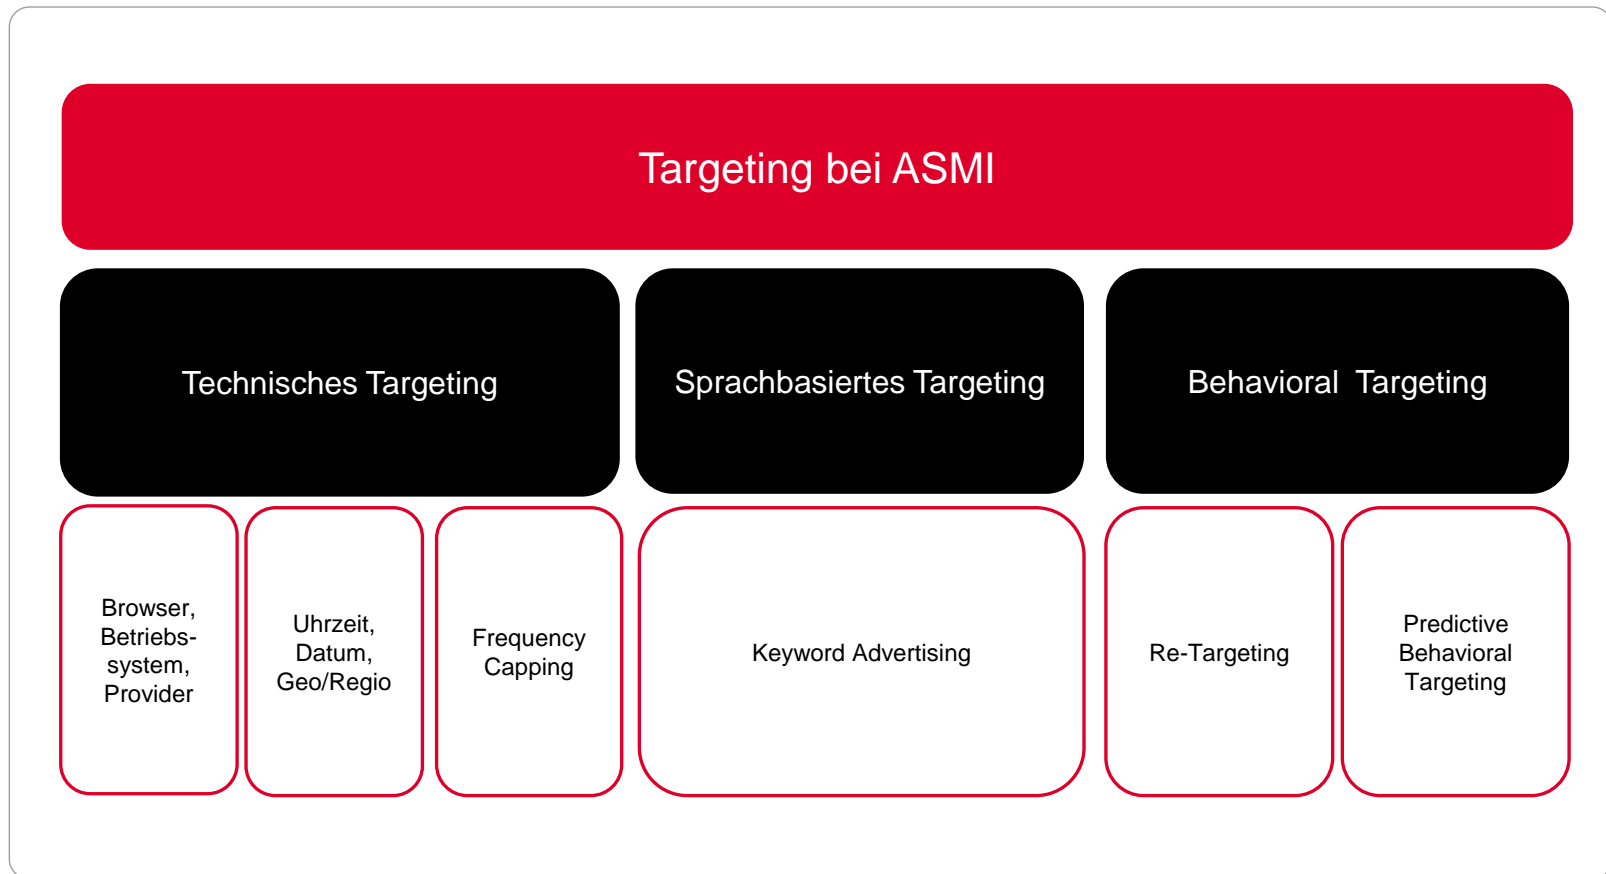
Targeting bei ASMI

Technisches Targeting

Sprachbasiertes Targeting

Behavioral Targeting

Browser, Betriebs-system, Provider

Uhrzeit, Datum, Geo/Regio

Frequency Capping

Keyword Advertising

Re-Targeting

Predictive Behavioral Targeting